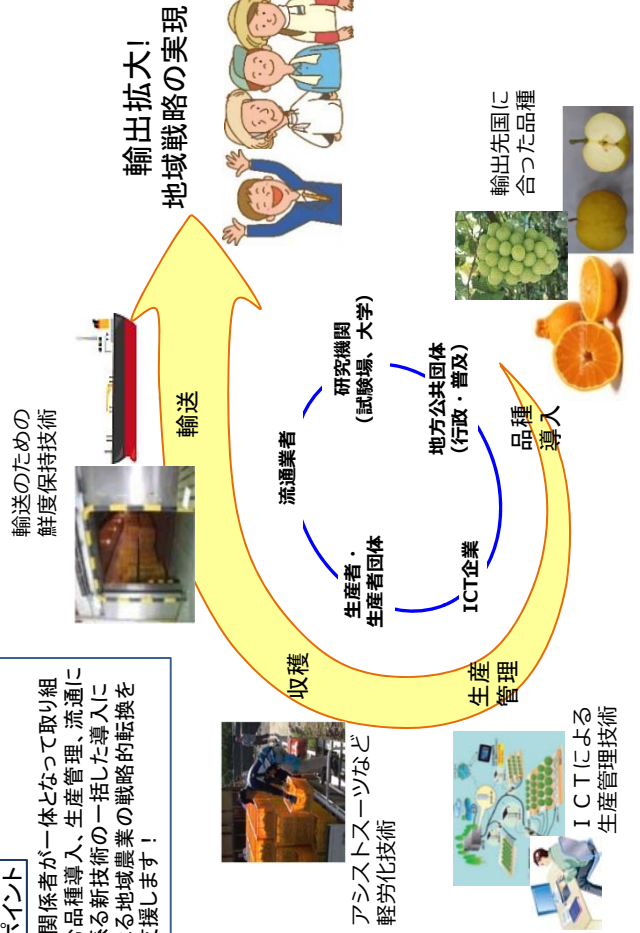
輸出拡大!
地域戦略の実現

輸出先国に
合った品種

輸送のための
鮮度保持技術

輸送

研究機関
(試験場、大学)

流通業者

地方公共団体
(行政・普及)

品種
導入

生産者・
生産者団体

ICT企業

収穫

生産
管理

ICTによる
生産管理技術

アシストスーツなど
軽労化技術

ポイント
関係者が一体となって取り組
品種導入、生産管理、流通に
る新技術の一括した導入に
る地域農業の戦略的転換を
援します!